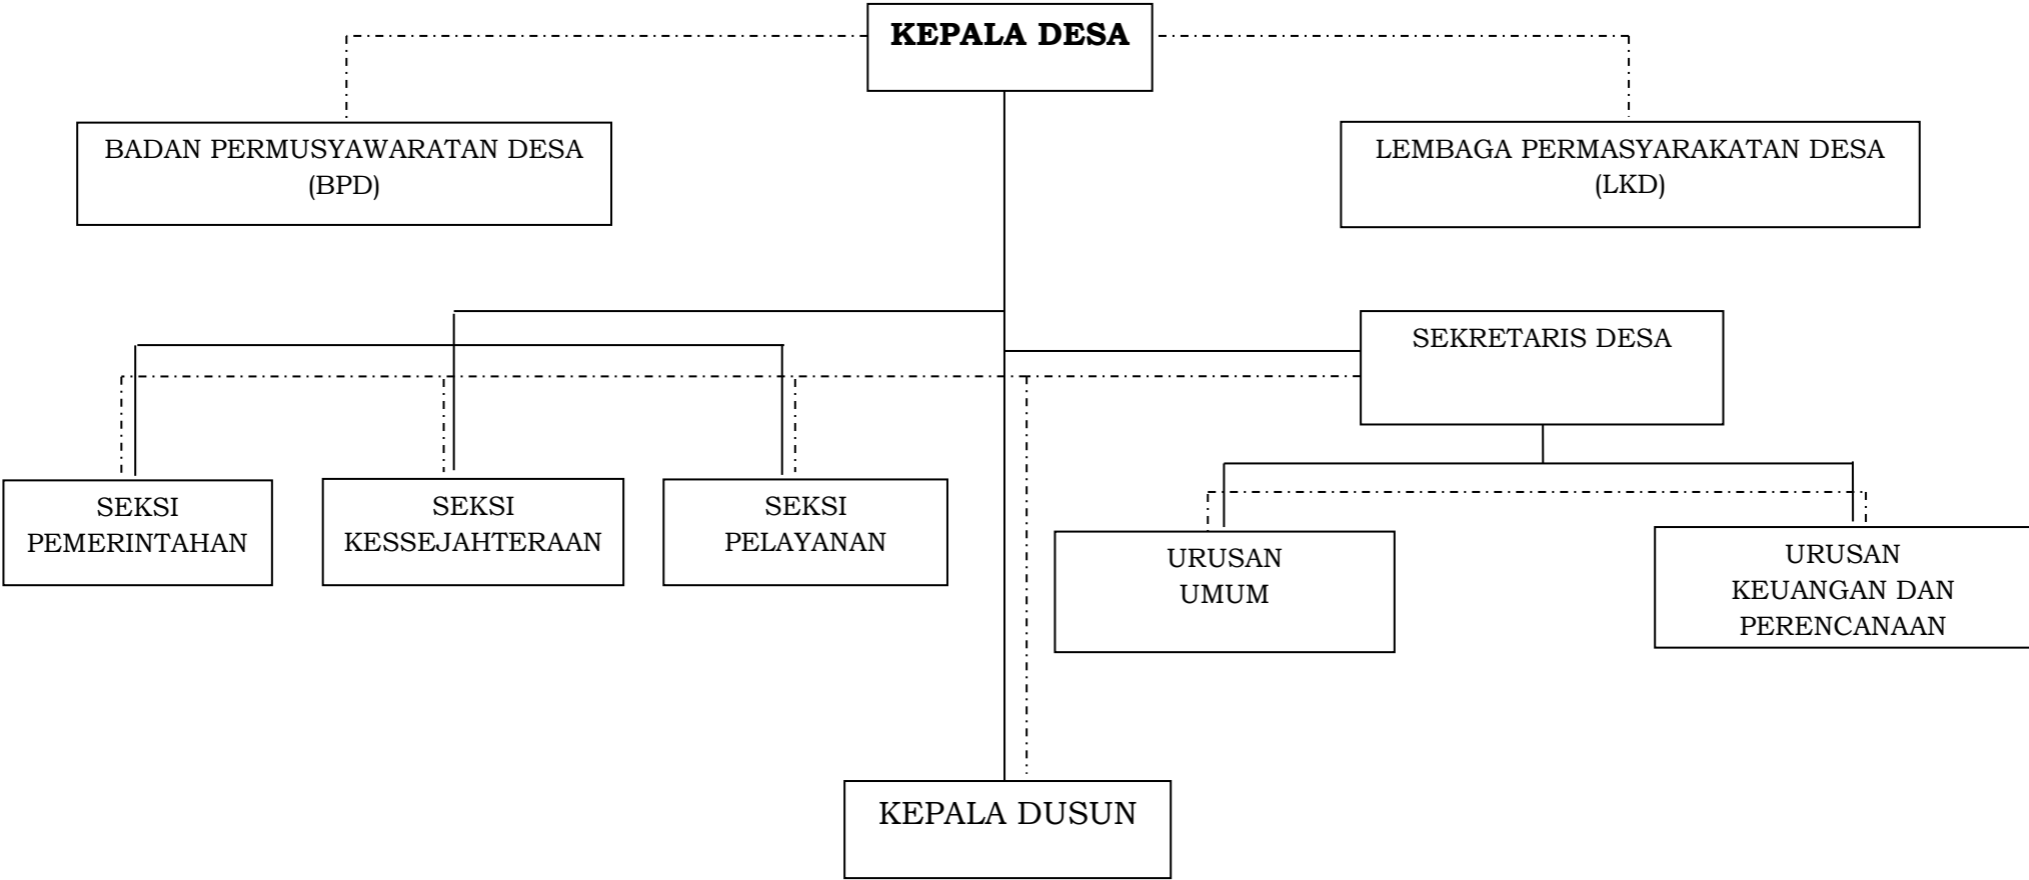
KEPALA DESA

BADAN PERMUSYAWARATAN DESA (BPD)

LEMBAGA PERMASYARAKATAN DESA (LKD)

SEKRETARIS DESA

SEKSI PEMERINTAHAN

SEKSI KESSEJAHTERAAN

SEKSI PELAYANAN

URUSAN UMUM

URUSAN KEUANGAN DAN PERENCANAAN

KEPALA DUSUN